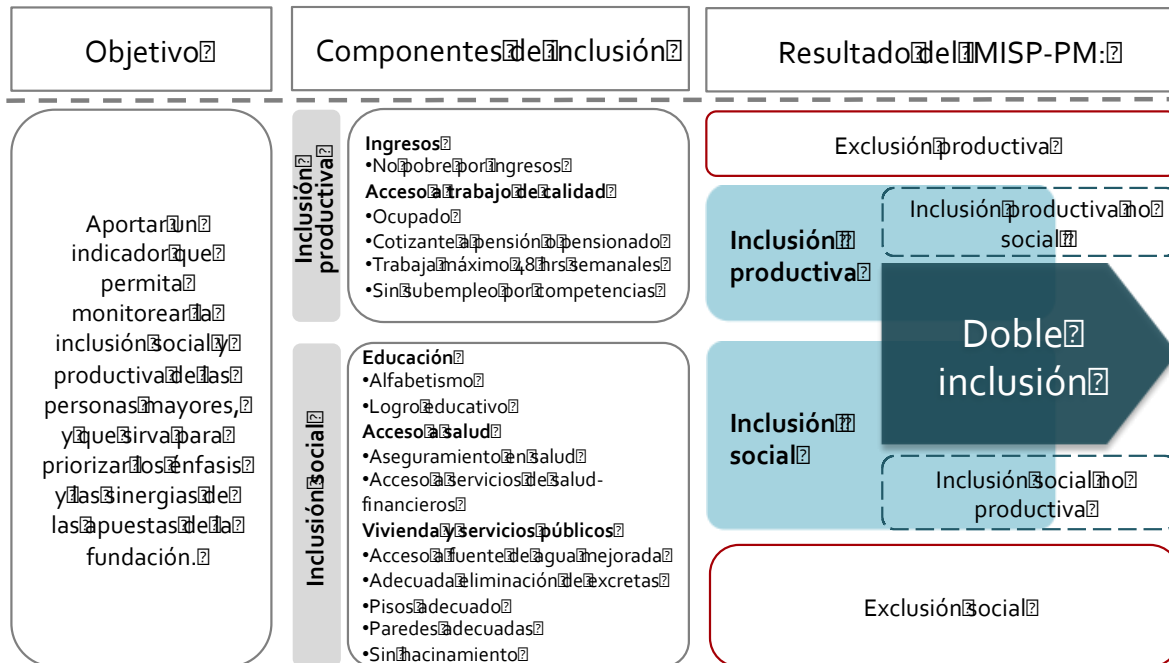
Objetivo

Componentes de inclusión

Resultado del IMISP-PM:

Aportar un indicador que permita monitorear la inclusión social y productiva de las personas mayores, y que sirva para priorizar los énfasis y las sinergias de las apuestas de la fundación.

Inclusión productiva

Ingresos
•No pobre por ingresos
Acceso a trabajo de calidad
•Ocupado
•Cotizante a pensión o pensionado
•Trabaja máximo 48 hrs semanales
•Sin subempleo por competencias

Inclusión social

Educación
•Alfabetismo
•Logro educativo
Acceso a salud
•Aseguramiento en salud
•Acceso a servicios de salud-financieros
Vivienda y servicios públicos
•Acceso a fuente de agua mejorada
•Adecuada eliminación de excretas
•Pisos adecuado
•Paredes adecuadas
•Sin hacinamiento

Exclusión productiva

Inclusión productiva

Inclusión productiva no social

Doble inclusión

Inclusión social

Inclusión social no productiva

Exclusión social